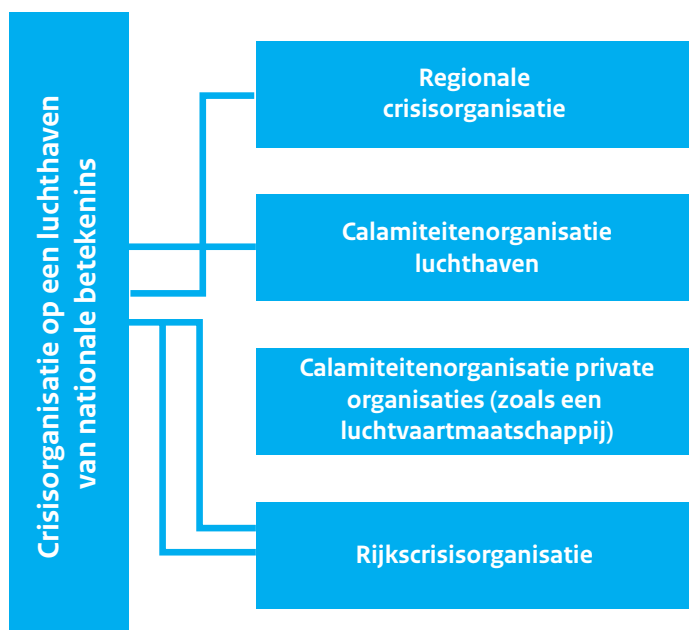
Crisisorganisatie op een luchthaven van nationale betekenis

Regionale crisisorganisatie

Calamiteitenorganisatie luchthaven

Calamiteitenorganisatie private organisaties (zoals een luchtvaartmaatschappij)

Rijkscrisisorganisatie